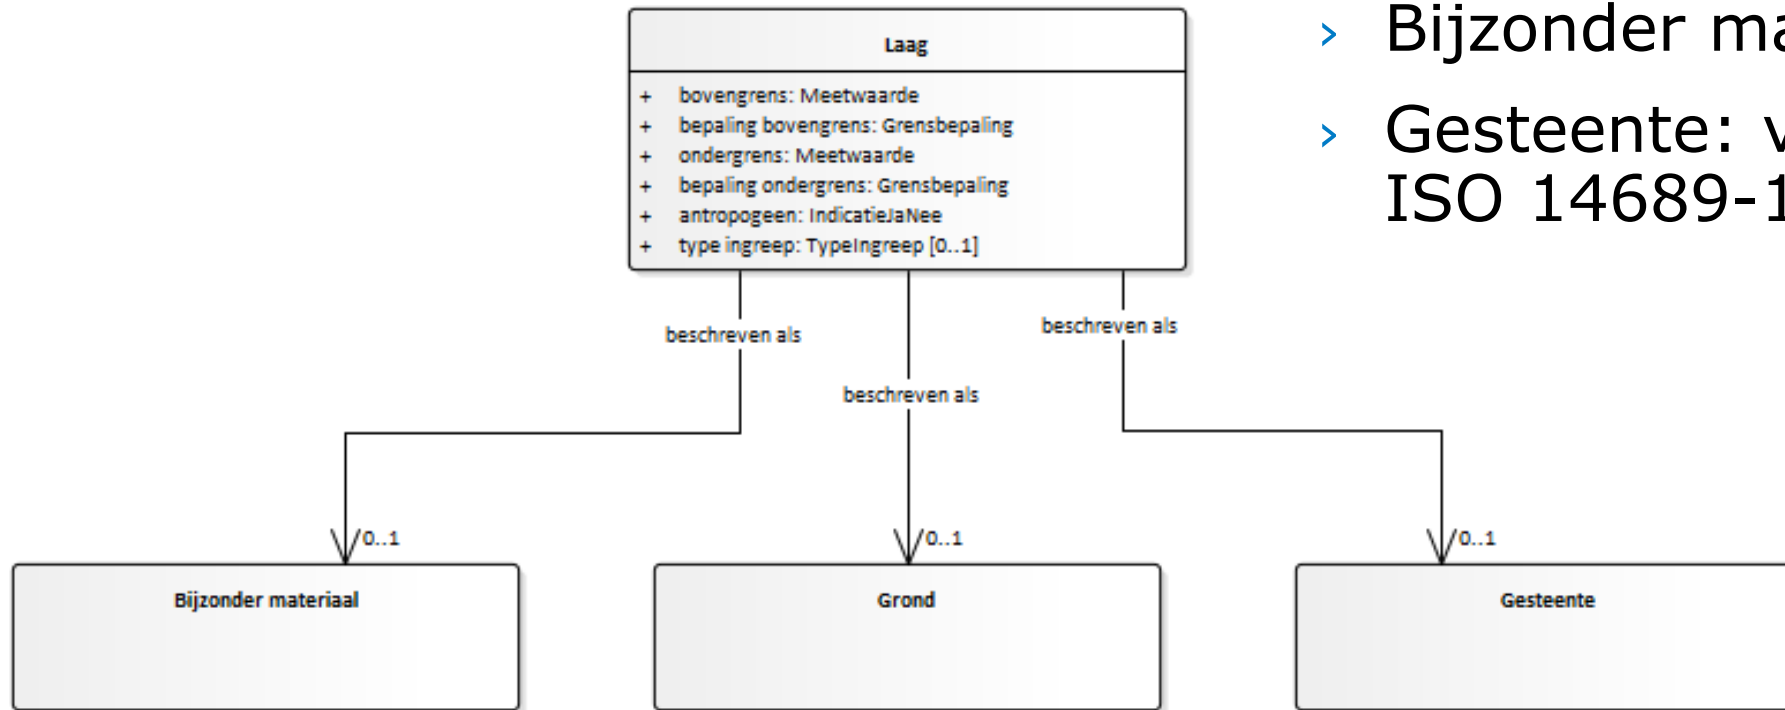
Laag

+ bovengrens: Meetwaarde
+ bepaling bovengrens: Grensbepaling
+ ondergrens: Meetwaarde
+ bepaling ondergrens: Grensbepaling
+ antropogeen: IndicatieJaNee
+ type ingreep: TypeIngreep [0..1]

beschreven als

beschreven als

beschreven als

0..1

0..1

0..1

Bijzonder materiaal

Grond

Gesteente

› Bijzonder ma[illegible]

› Gesteente: v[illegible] ISO 14689-1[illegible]